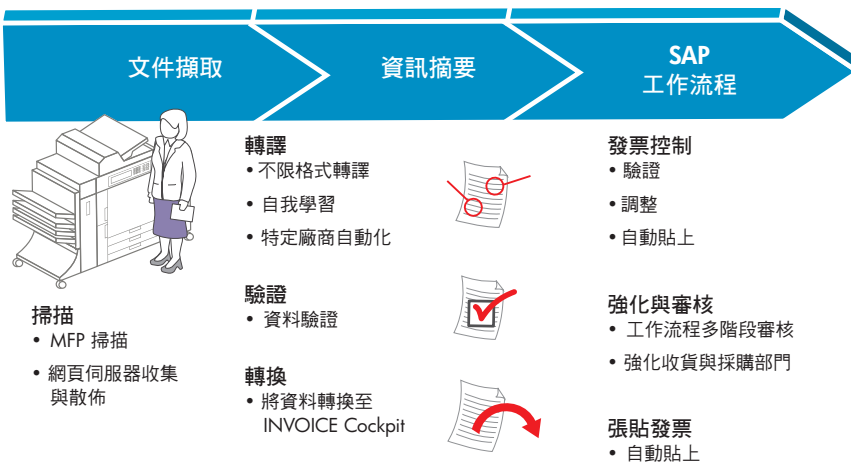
文件擷取

資訊摘要

SAP
工作流程

掃描
• MFP 掃描
• 網頁伺服器收集與散佈

轉譯
• 不限格式轉譯
• 自我學習
• 特定廠商自動化

驗證
• 資料驗證

轉換
• 將資料轉換至 INVOICE Cockpit

發票控制
• 驗證
• 調整
• 自動貼上

強化與審核
• 工作流程多階段審核
• 強化收貨與採購部門

張貼發票
• 自動貼上